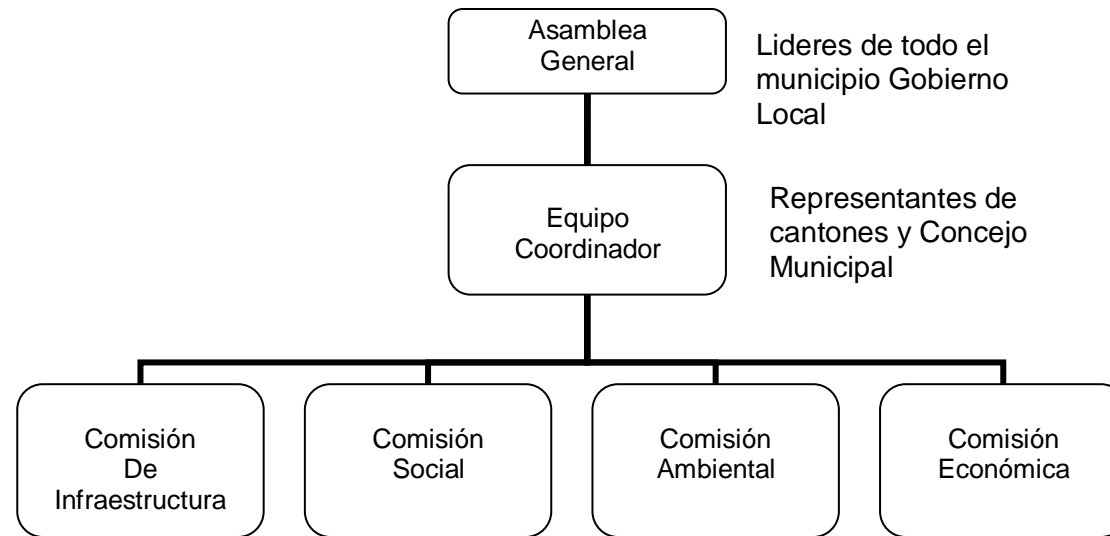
Asamblea General

Lideres de todo el municipio Gobierno Local

Equipo Coordinador

Representantes de cantones y Concejo Municipal

Comisión De Infraestructura

Comisión Social

Comisión Ambiental

Comisión Económica